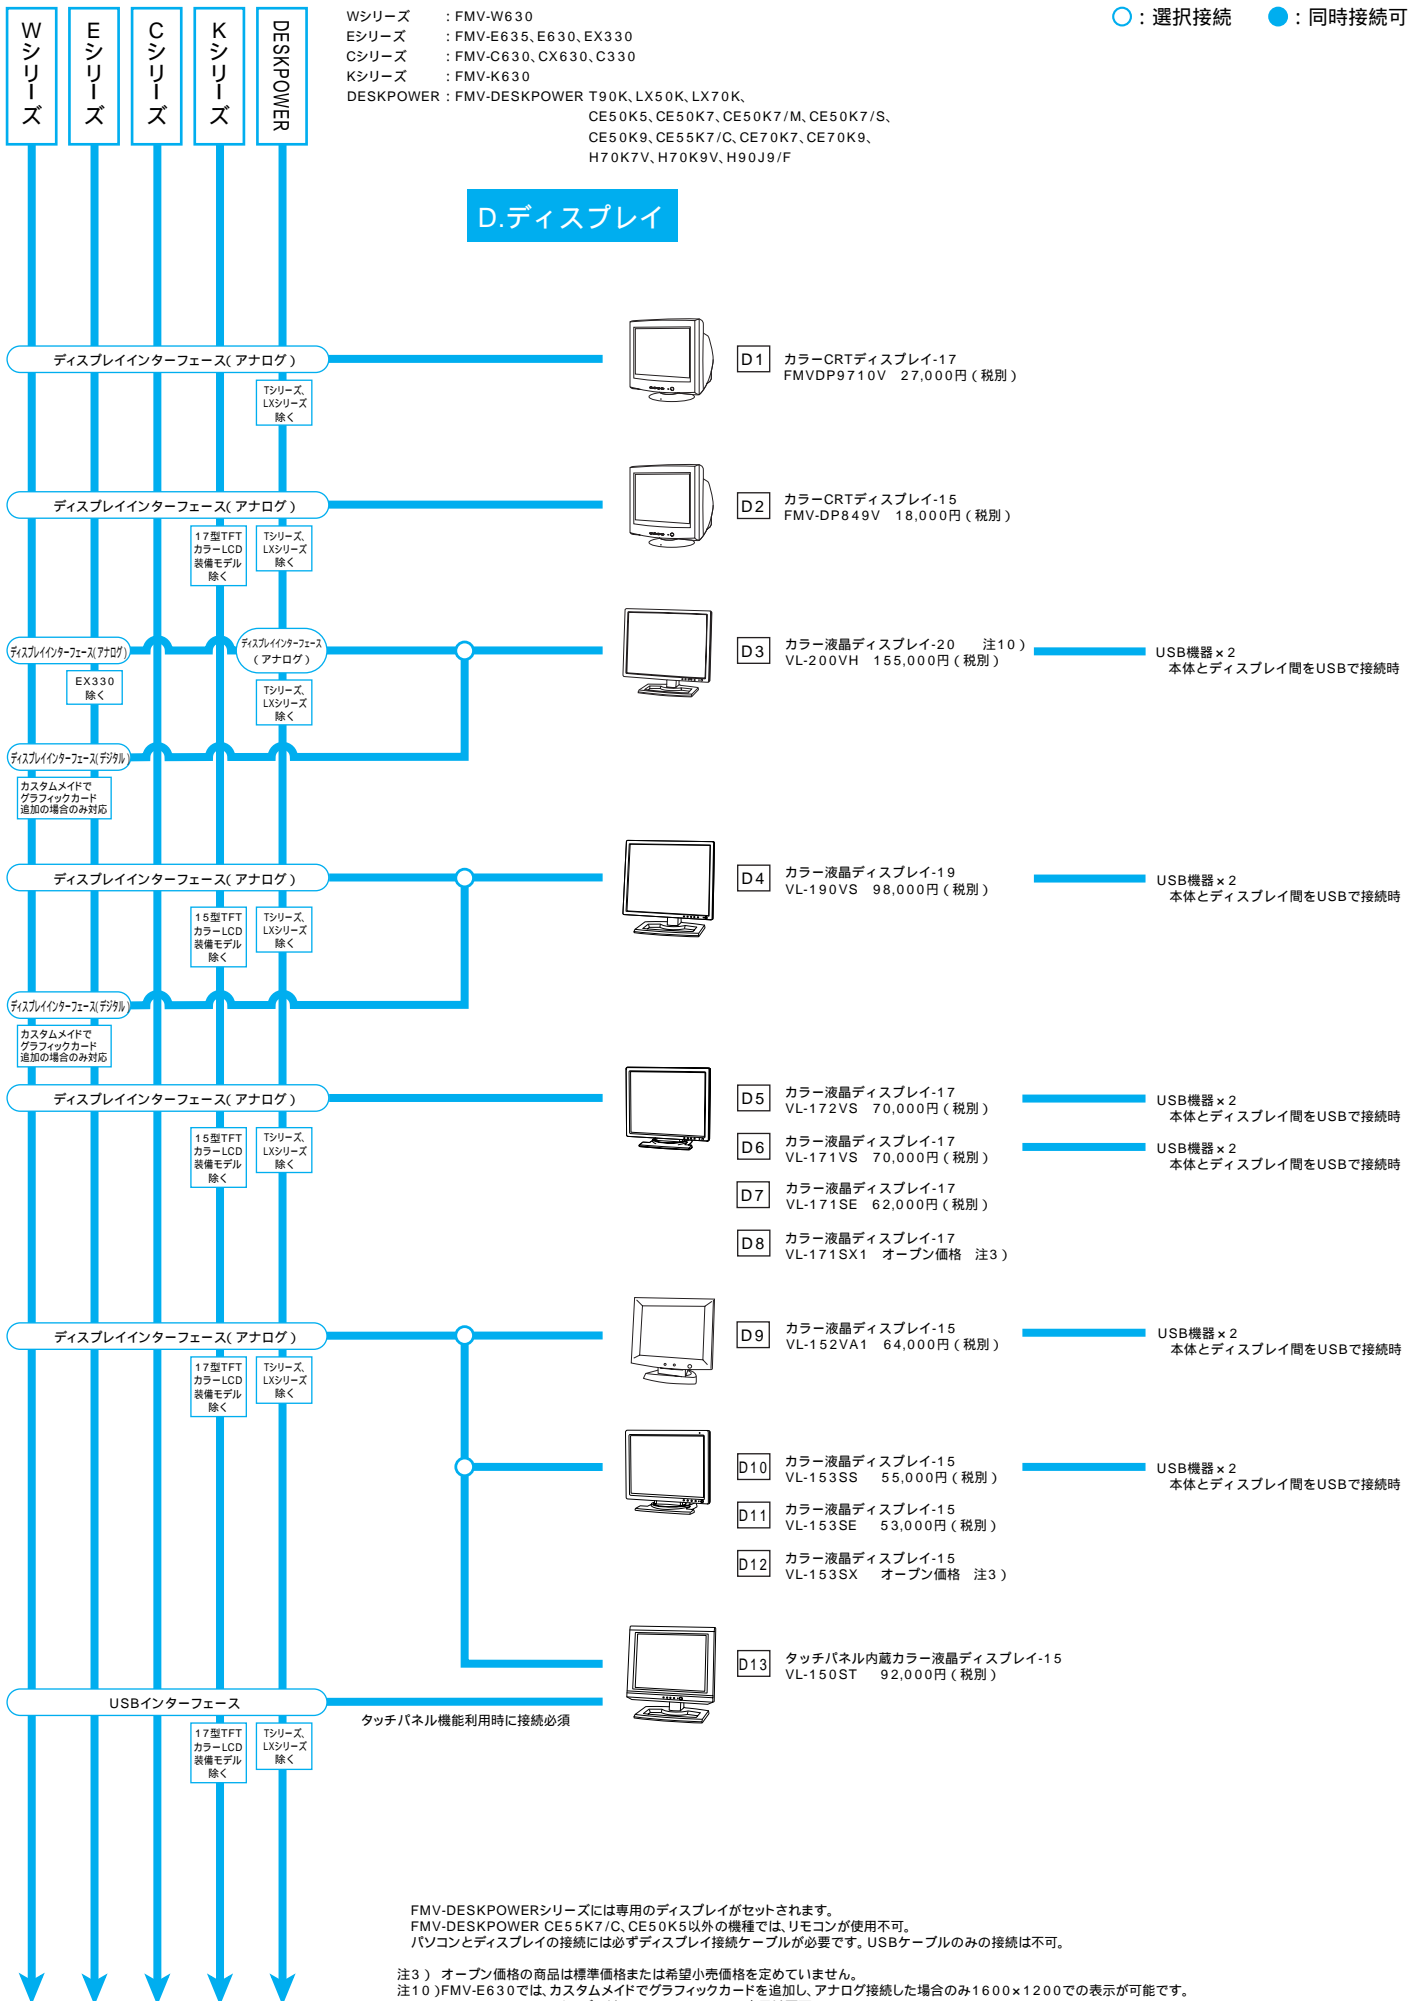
Wシリーズ

Eシリーズ

Cシリーズ

Kシリーズ

DESKPOWER

Wシリーズ ：FMV-W630
Eシリーズ ：FMV-E635、E630、EX330
Cシリーズ ：FMV-C630、CX630、C330
Kシリーズ ：FMV-K630
DESKPOWER：FMV-DESKPOWER T90K、LX50K、LX70K、CE50K5、CE50K7、CE50K7/M、CE50K7/S、CE50K9、CE55K7/C、CE70K7、CE70K9、H70K7V、H70K9V、H90J9/F

○：選択接続 ●：同時接続可

D.ディスプレイ

ディスプレイインターフェース（アナログ）
Tシリーズ、LXシリーズ除く

D1 カラーCRTディスプレイ-17
FMVDP9710V 27,000円（税別）

ディスプレイインターフェース（アナログ）
17型TFTカラーLCD装備モデル除く
Tシリーズ、LXシリーズ除く

D2 カラーCRTディスプレイ-15
FMV-DP849V 18,000円（税別）

ディスプレイインターフェース（アナログ）
EX330除く
ディスプレイインターフェース（アナログ）
Tシリーズ、LXシリーズ除く

D3 カラー液晶ディスプレイ-20 注10）
VL-200VH 155,000円（税別）
USB機器×2
本体とディスプレイ間をUSBで接続時

ディスプレイインターフェース（デジタル）
カスタムメイドでグラフィックカード追加の場合のみ対応

ディスプレイインターフェース（アナログ）
15型TFTカラーLCD装備モデル除く
Tシリーズ、LXシリーズ除く

D4 カラー液晶ディスプレイ-19
VL-190VS 98,000円（税別）
USB機器×2
本体とディスプレイ間をUSBで接続時

ディスプレイインターフェース（デジタル）
カスタムメイドでグラフィックカード追加の場合のみ対応

ディスプレイインターフェース（アナログ）
15型TFTカラーLCD装備モデル除く
Tシリーズ、LXシリーズ除く

D5 カラー液晶ディスプレイ-17
VL-172VS 70,000円（税別）
USB機器×2
本体とディスプレイ間をUSBで接続時
D6 カラー液晶ディスプレイ-17
VL-171VS 70,000円（税別）
USB機器×2
本体とディスプレイ間をUSBで接続時
D7 カラー液晶ディスプレイ-17
VL-171SE 62,000円（税別）
D8 カラー液晶ディスプレイ-17
VL-171SX1 オープン価格 注3）

ディスプレイインターフェース（アナログ）
17型TFTカラーLCD装備モデル除く
Tシリーズ、LXシリーズ除く

D9 カラー液晶ディスプレイ-15
VL-152VA1 64,000円（税別）
USB機器×2
本体とディスプレイ間をUSBで接続時

D10 カラー液晶ディスプレイ-15
VL-153SS 55,000円（税別）
USB機器×2
本体とディスプレイ間をUSBで接続時
D11 カラー液晶ディスプレイ-15
VL-153SE 53,000円（税別）
D12 カラー液晶ディスプレイ-15
VL-153SX オープン価格 注3）

D13 タッチパネル内蔵カラー液晶ディスプレイ-15
VL-150ST 92,000円（税別）

USBインターフェース
タッチパネル機能利用時に接続必須
17型TFTカラーLCD装備モデル除く
Tシリーズ、LXシリーズ除く

FMV-DESKPOWERシリーズには専用のディスプレイがセットされます。
FMV-DESKPOWER CE55K7/C、CE50K5以外の機種では、リモコンが使用不可。
パソコンとディスプレイの接続には必ずディスプレイ接続ケーブルが必要です。USBケーブルのみの接続は不可。

注3）オープン価格の商品は標準価格または希望小売価格を定めていません。
注10）FMV-E630では、カスタムメイドでグラフィックカードを追加し、アナログ接続した場合のみ1600×1200での表示が可能です。